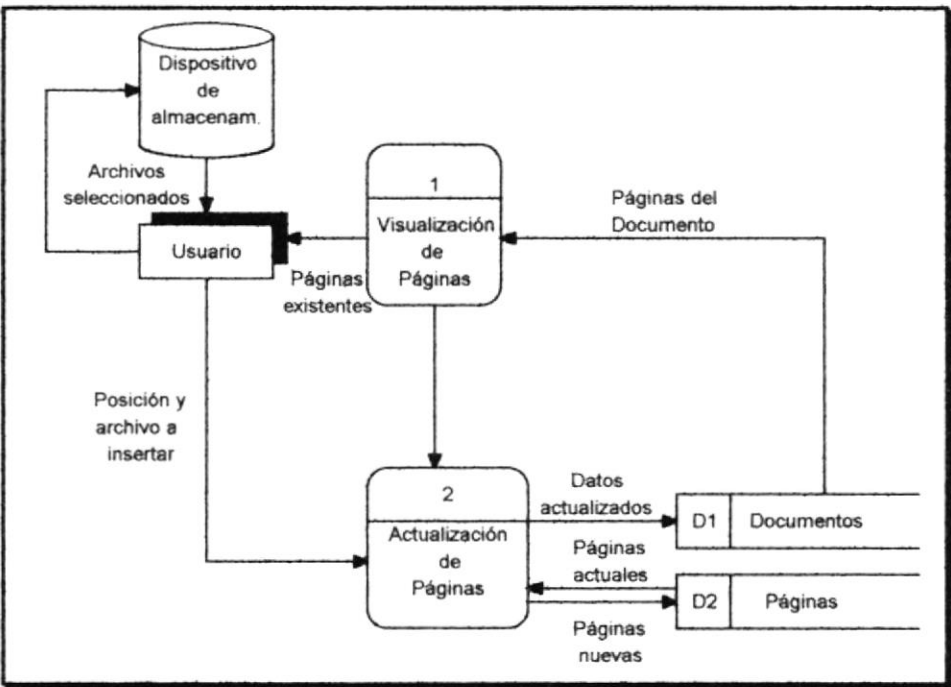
Dispositivo de almacenam.

Archivos seleccionados

Usuario

1

Visualización de Páginas

Páginas del Documento

Páginas existentes

Posición y archivo a insertar

2

Actualización de Páginas

Datos actualizados

D1 Documentos

Páginas actuales

D2 Páginas

Páginas nuevas